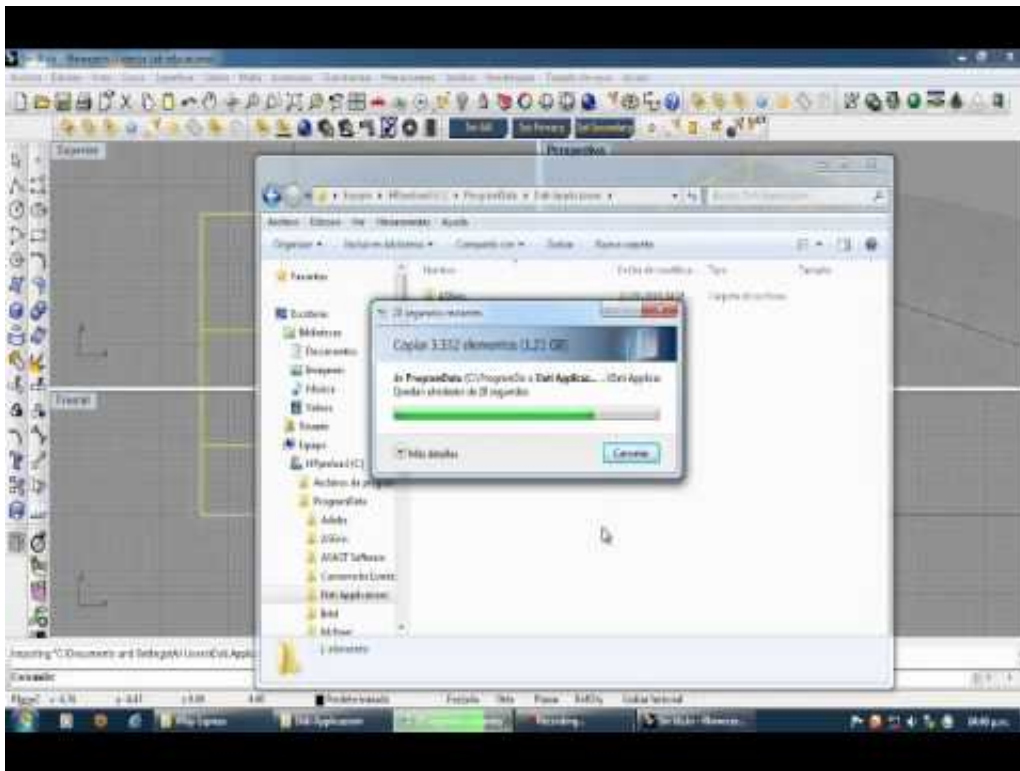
Superior

Perspectiva

Equipo ▸ HP (C:) ▸ ProgramData ▸ Dali Applications ▸

Archivo Edición Ver Herramientas Ayuda

Organizar ▾ Incluir en biblioteca ▾ Compartir con ▾ Grabar Nueva carpeta

Favoritos

Escritorio

Bibliotecas

Documentos

Imágenes

Música

Vídeos

Equipo

HP (C:)

Archivos de programa

ProgramData

Adobe

ASAT Software

Dali Applications

Nombre

Fecha de modifica...

Tipo

Tamaño

Carpeta de archivos

28 segundos restantes

Copiar 3.332 elementos (1,21 GB)

A: ProgramData (C:\ProgramData\Dali Applica...)

Quedan alrededor de 28 segundos

Más detalles

Cancelar

1 elemento

Frontal

Importing "C:\Documents and Settings\All Users\Dali Applic

Comando:

Plano

Forzado

Orto

Planar

Ref.Obj

Historial

Recording...

Dali Applications